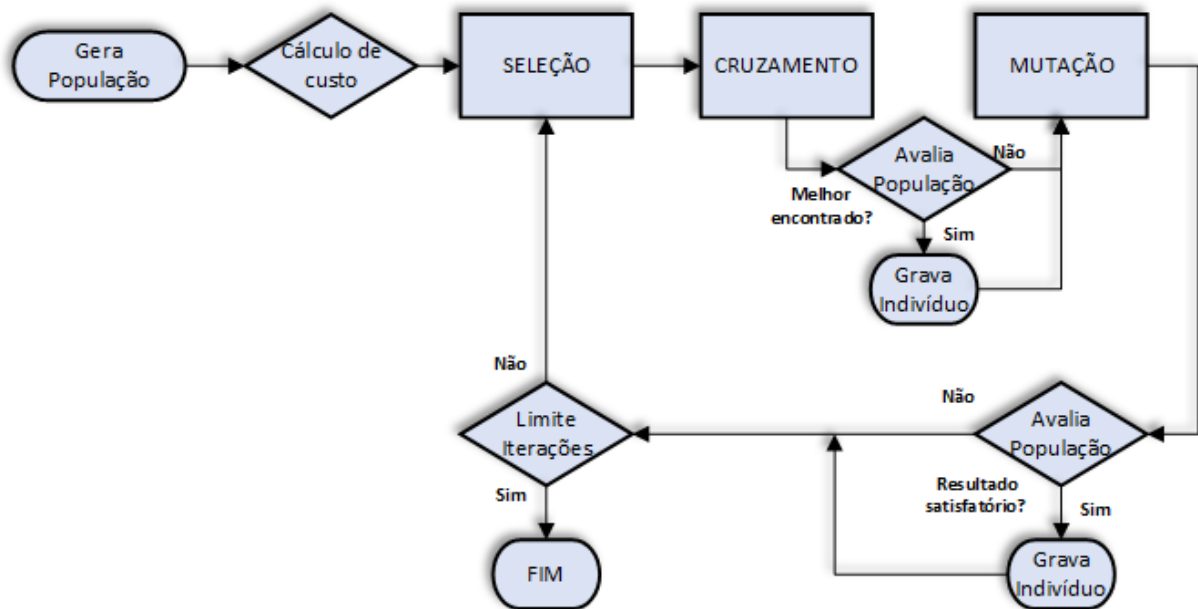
Gera População

Cálculo de custo

SELEÇÃO

CRUZAMENTO

MUTAÇÃO

Avalia População

Não

Melhor encontrado?

Sim

Grava Indivíduo

Não

Limite Iterações

Sim

FIM

Não

Avalia População

Resultado satisfatório?

Sim

Grava Indivíduo